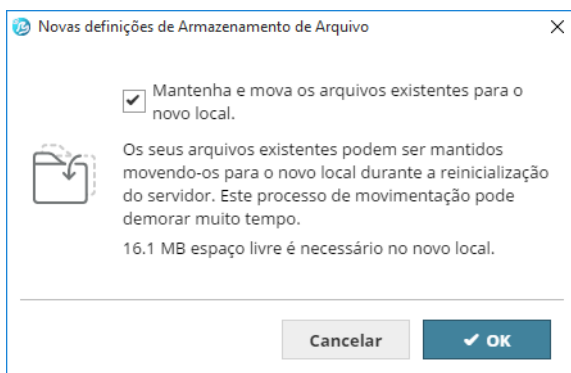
Novas definições de Armazenamento de Arquivo

×

Mantenha e mova os arquivos existentes para o novo local.

Os seus arquivos existentes podem ser mantidos movendo-os para o novo local durante a reinicialização do servidor. Este processo de movimentação pode demorar muito tempo.

16.1 MB espaço livre é necessário no novo local.

Cancelar

✔ OK